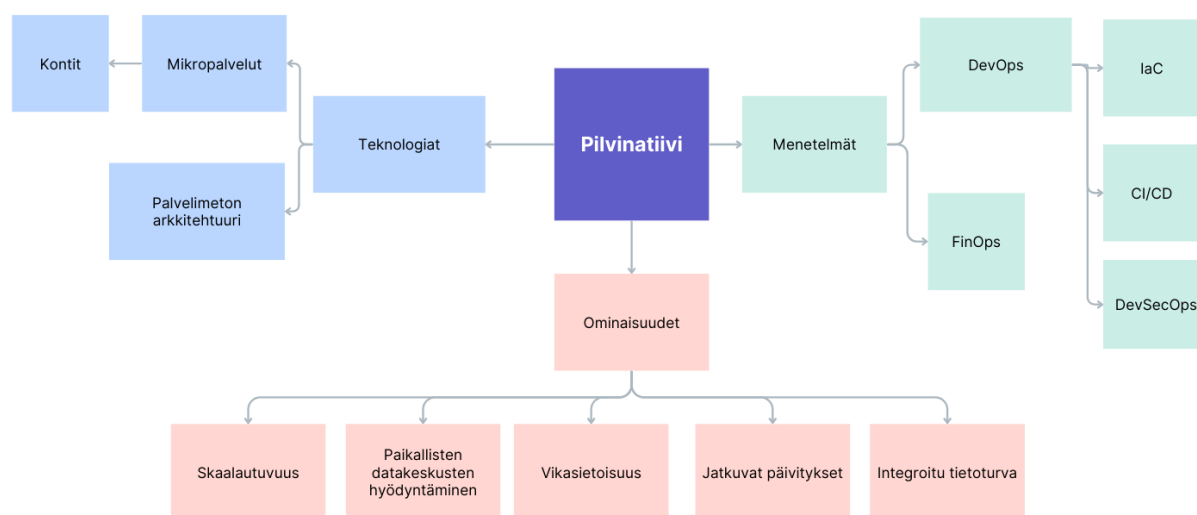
Pilvinatiivi

Teknologiat

Mikropalvelut

Kontit

Palvelimeton arkkitehtuuri

Menetelmät

DevOps

IaC

CI/CD

DevSecOps

FinOps

Ominaisuudet

Skaalautuvuus

Paikallisten datakeskusten hyödyntäminen

Vikasietoisuus

Jatkuvat päivitykset

Integroitu tietoturva